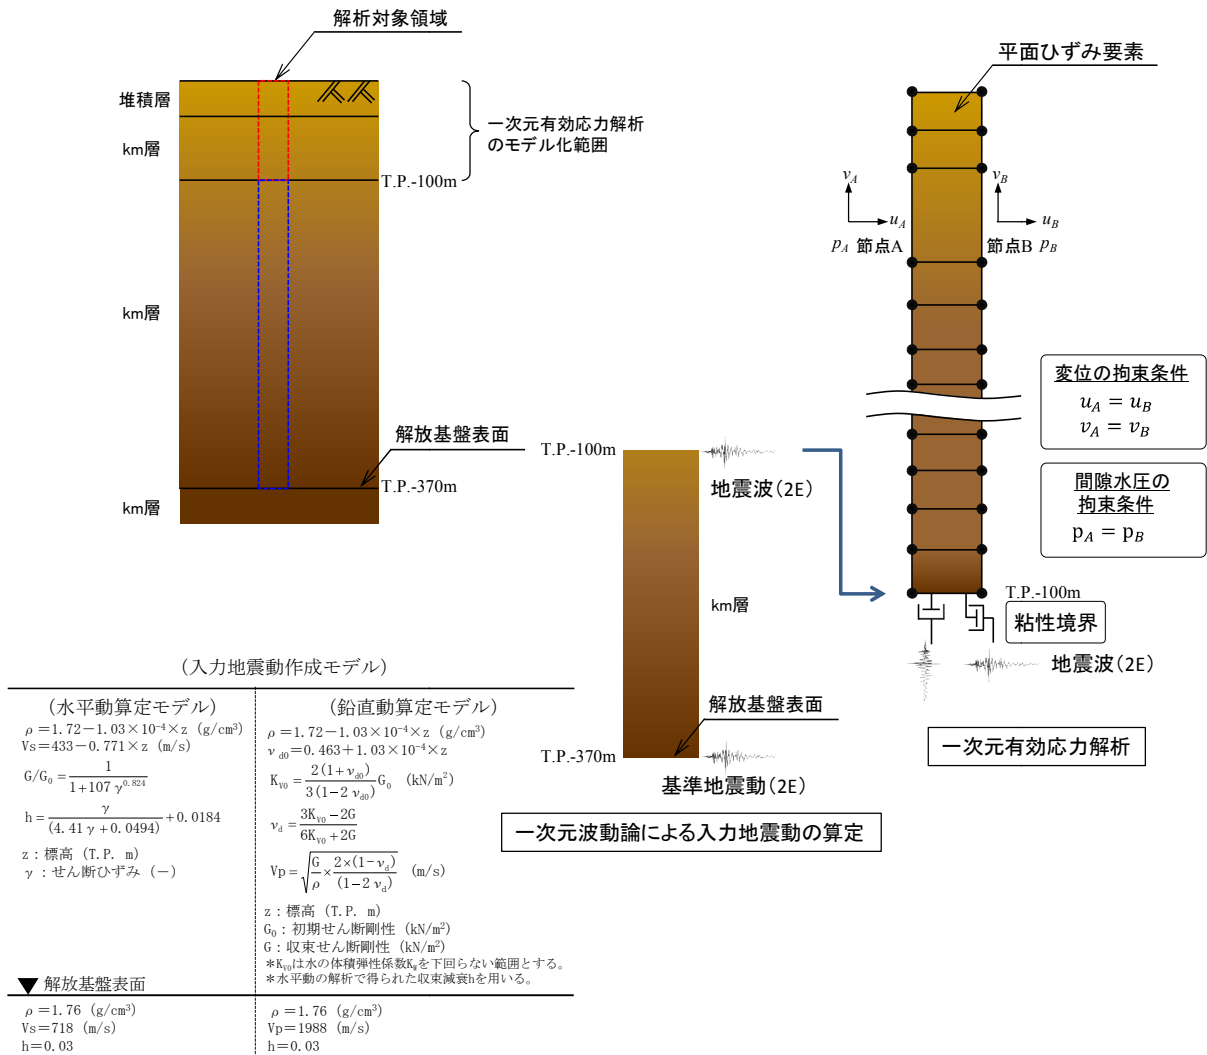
解析対象領域

堆積層

km層

km層

km層

一次元有効応力解析のモデル化範囲

T.P.-100m

解放基盤表面

T.P.-370m

T.P.-100m

地震波（2E）

km層

解放基盤表面

T.P.-370m

基準地震動（2E）

一次元波動論による入力地震動の算定

平面ひずみ要素

$v_A$

$u_A$

$p_A$ 節点A

$v_B$

$u_B$

節点B $p_B$

変位の拘束条件
$u_A = u_B$
$v_A = v_B$

間隙水圧の拘束条件
$p_A = p_B$

T.P.-100m

粘性境界

地震波（2E）

一次元有効応力解析

（入力地震動作成モデル）

（水平動算定モデル）

$\rho = 1.72 - 1.03 \times 10^{-4} \times z$ (g/cm³)
$Vs = 433 - 0.771 \times z$ (m/s)

$G/G_0 = \frac{1}{1+107\gamma^{0.824}}$

$h = \frac{\gamma}{(4.41\gamma + 0.0494)} + 0.0184$

z：標高（T.P. m）
γ：せん断ひずみ（－）

（鉛直動算定モデル）

$\rho = 1.72 - 1.03 \times 10^{-4} \times z$ (g/cm³)
$\nu_{d0} = 0.463 + 1.03 \times 10^{-4} \times z$

$K_{v0} = \frac{2(1+\nu_{d0})}{3(1-2\nu_{d0})} G_0$ (kN/m²)

$\nu_d = \frac{3K_{v0} - 2G}{6K_{v0} + 2G}$

$Vp = \sqrt{\frac{G}{\rho} \times \frac{2\times(1-\nu_d)}{(1-2\nu_d)}}$ (m/s)

z：標高（T.P. m）
$G_0$：初期せん断剛性（kN/m²）
G：収束せん断剛性（kN/m²）
＊$K_{v0}$は水の体積弾性係数$K_w$を下回らない範囲とする。
＊水平動の解析で得られた収束減衰hを用いる。

▼ 解放基盤表面

$\rho = 1.76$ (g/cm³)
Vs＝718 (m/s)
h＝0.03

$\rho = 1.76$ (g/cm³)
Vp＝1988 (m/s)
h＝0.03